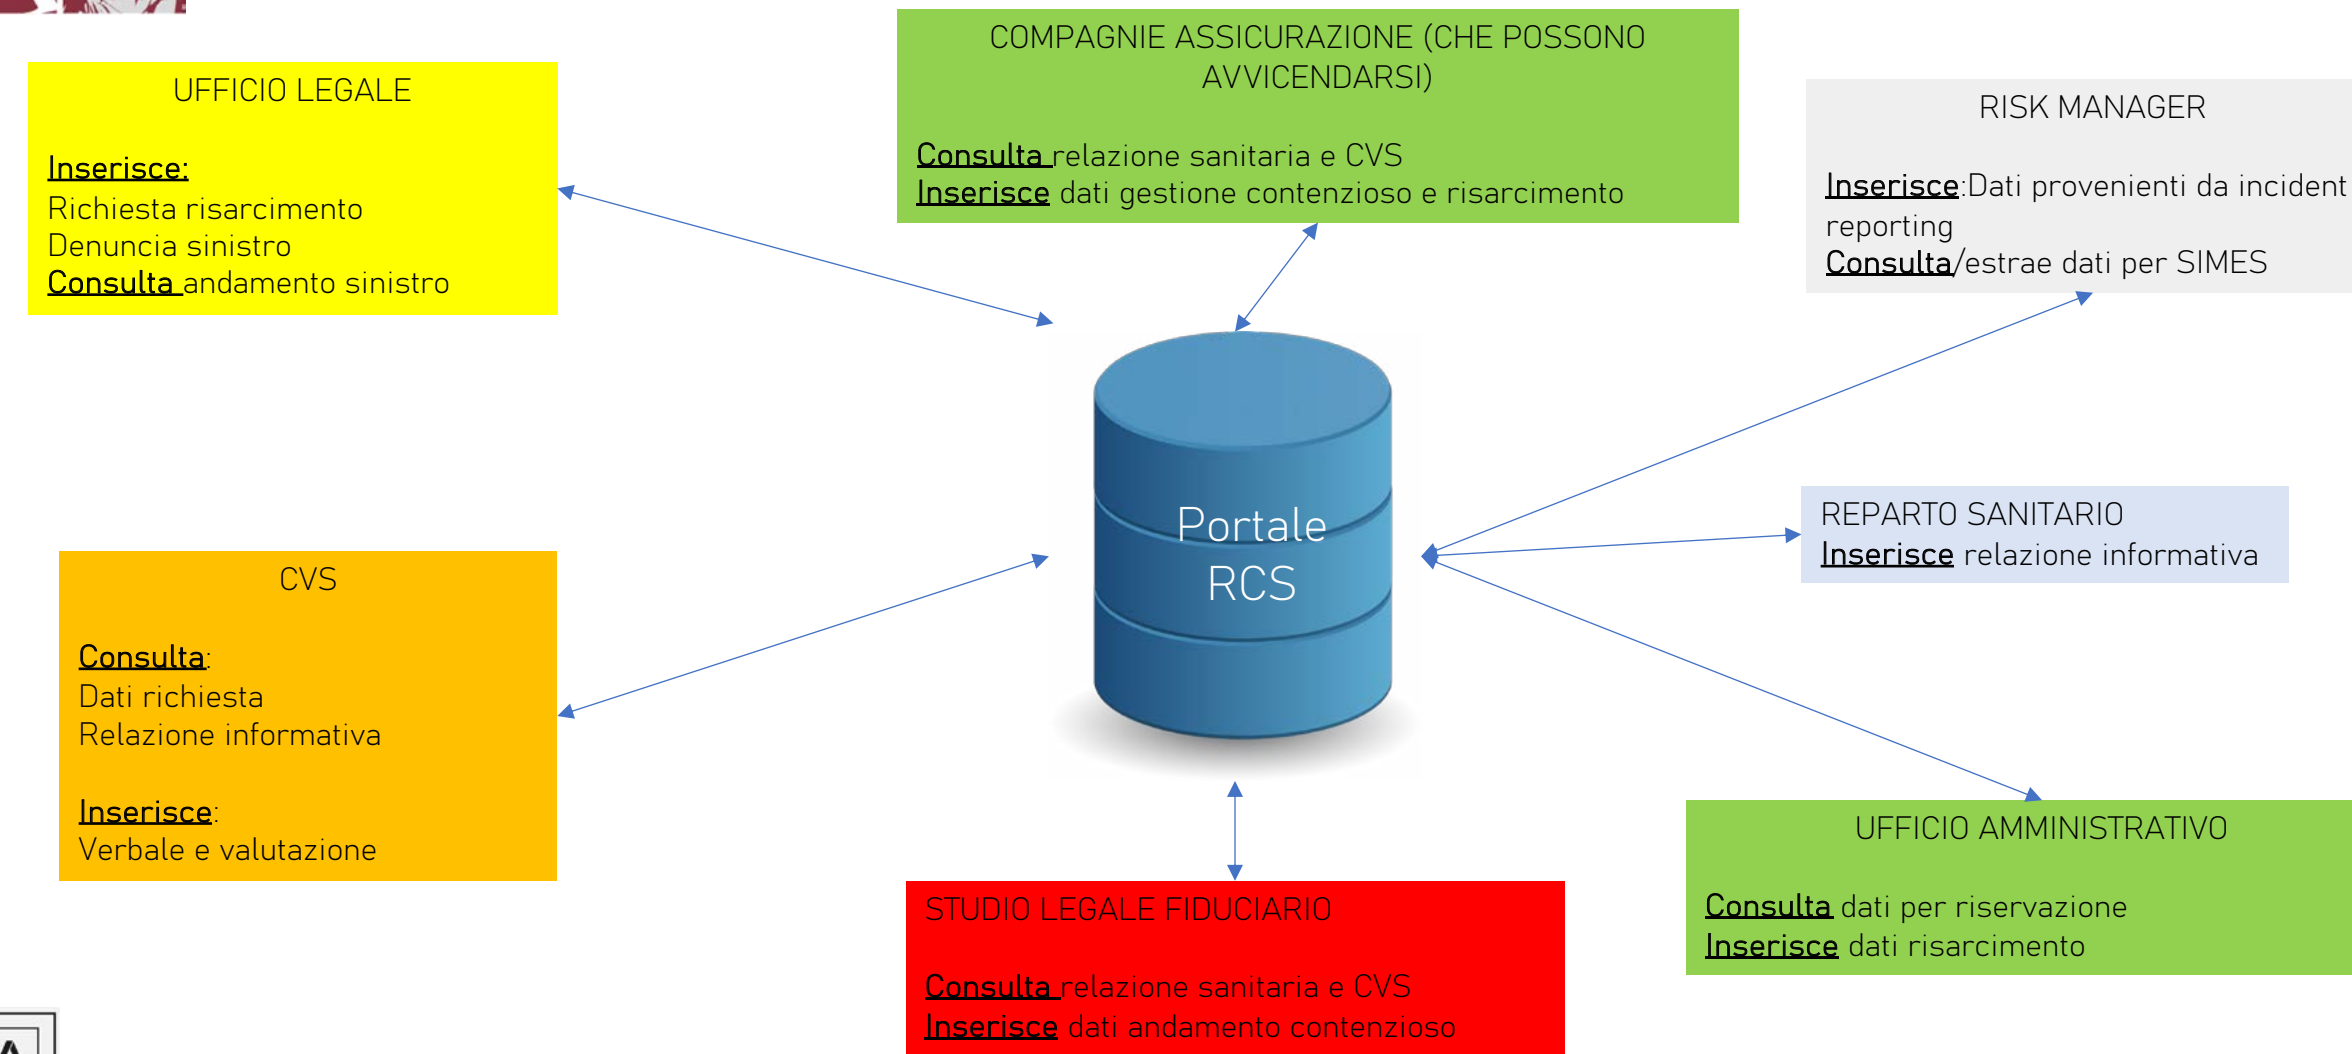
UFFICIO LEGALE

Inserisce:
Richiesta risarcimento
Denuncia sinistro
Consulta andamento sinistro

COMPAGNIE ASSICURAZIONE (CHE POSSONO AVVICENDARSI)

Consulta relazione sanitaria e CVS
Inserisce dati gestione contenzioso e risarcimento

RISK MANAGER

Inserisce:Dati provenienti da incident reporting
Consulta/estrae dati per SIMES

Portale RCS

REPARTO SANITARIO
Inserisce relazione informativa

CVS

Consulta:
Dati richiesta
Relazione informativa

Inserisce:
Verbale e valutazione

UFFICIO AMMINISTRATIVO

Consulta dati per riservazione
Inserisce dati risarcimento

STUDIO LEGALE FIDUCIARIO

Consulta relazione sanitaria e CVS
Inserisce dati andamento contenzioso